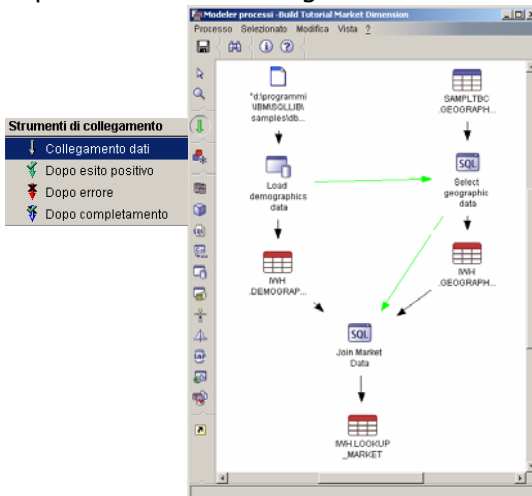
Modeler processi - Build Tutorial Market Dimension

Processo Selezionato Modifica Vista ?

Strumenti di collegamento
Collegamento dati
Dopo esito positivo
Dopo errore
Dopo completamento

"d:\programmi \IBM\SQLLIB\ samples\db...

SAMPLTBC .GEOGRAPH...

Load demographics data

SQL
Select geographic data

IWH .DEMOGRAP...

IWH .GEOGRAPH...

SQL
Join Market Data

IWH.LOOKUP _MARKET